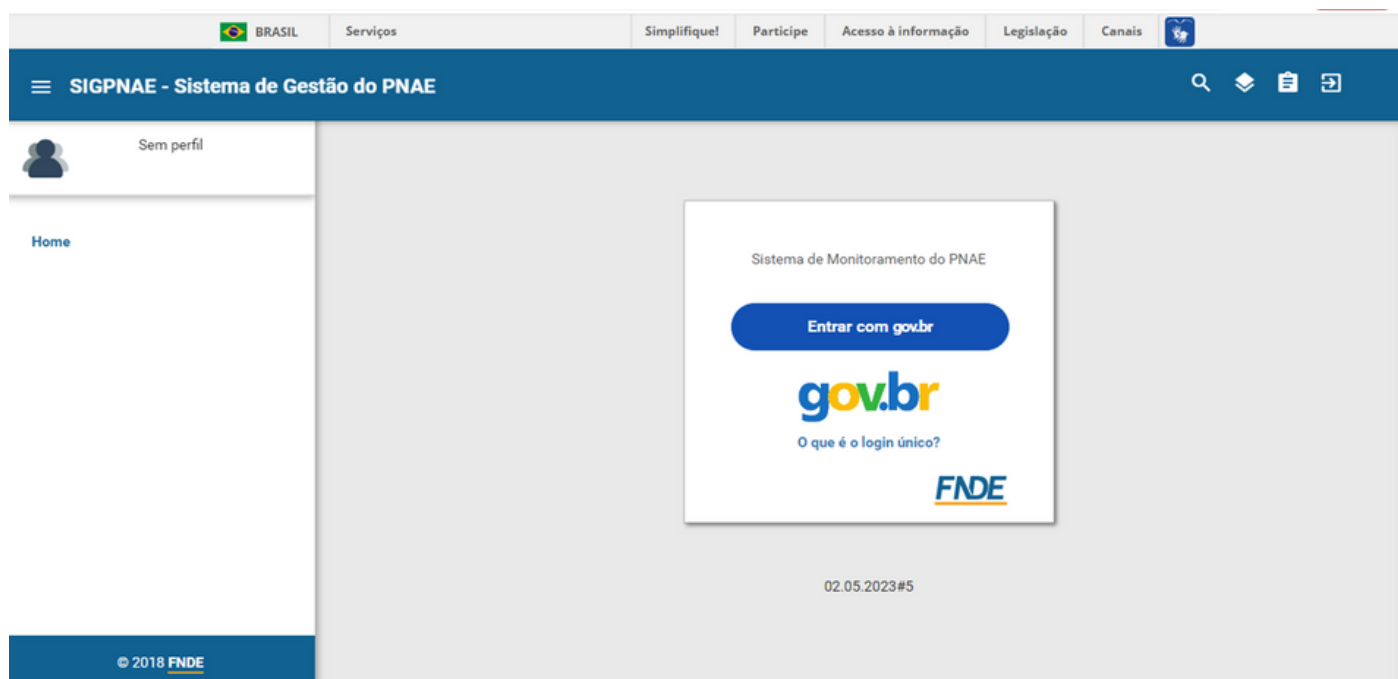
BRASIL Serviços Simplifique! Participe Acesso à informação Legislação Canais

SIGPNAE - Sistema de Gestão do PNAE

Sem perfil

Home

Sistema de Monitoramento do PNAE

Entrar com gov.br

gov.br

O que é o login único?

FNDE

02.05.2023#5

© 2018 FNDE